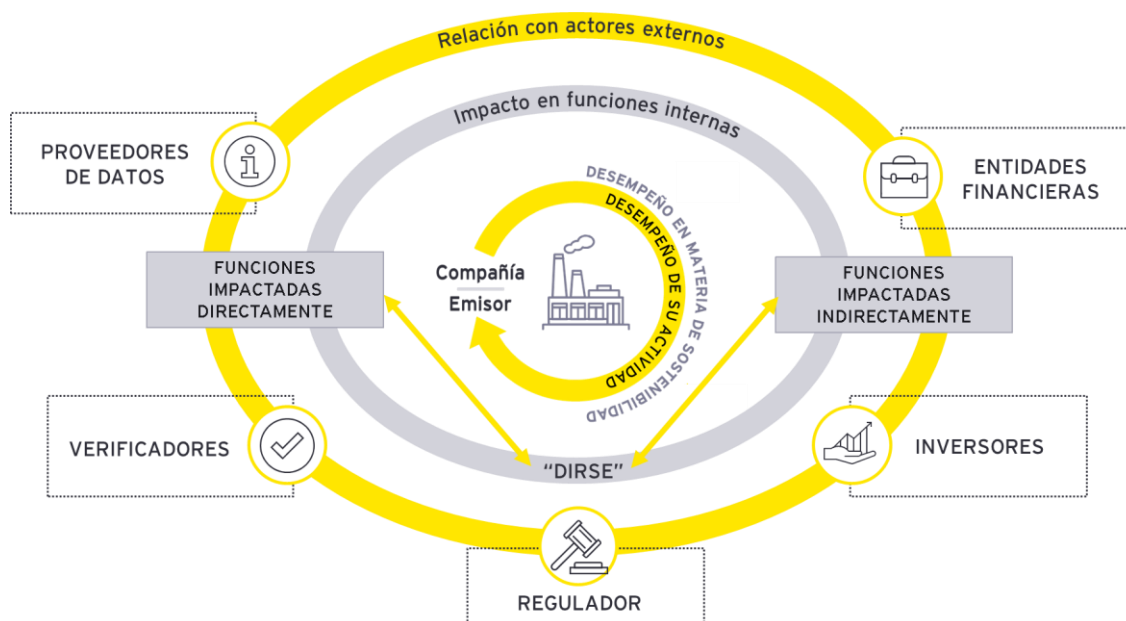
Relación con actores externos

Impacto en funciones internas

PROVEEDORES DE DATOS

ENTIDADES FINANCIERAS

DESEMPEÑO EN MATERIA DE SOSTENIBILIDAD

DESEMPEÑO DE SU ACTIVIDAD

Compañía
Emisor

FUNCIONES IMPACTADAS DIRECTAMENTE

FUNCIONES IMPACTADAS INDIRECTAMENTE

VERIFICADORES

INVERSORES

"DIRSE"

REGULADOR